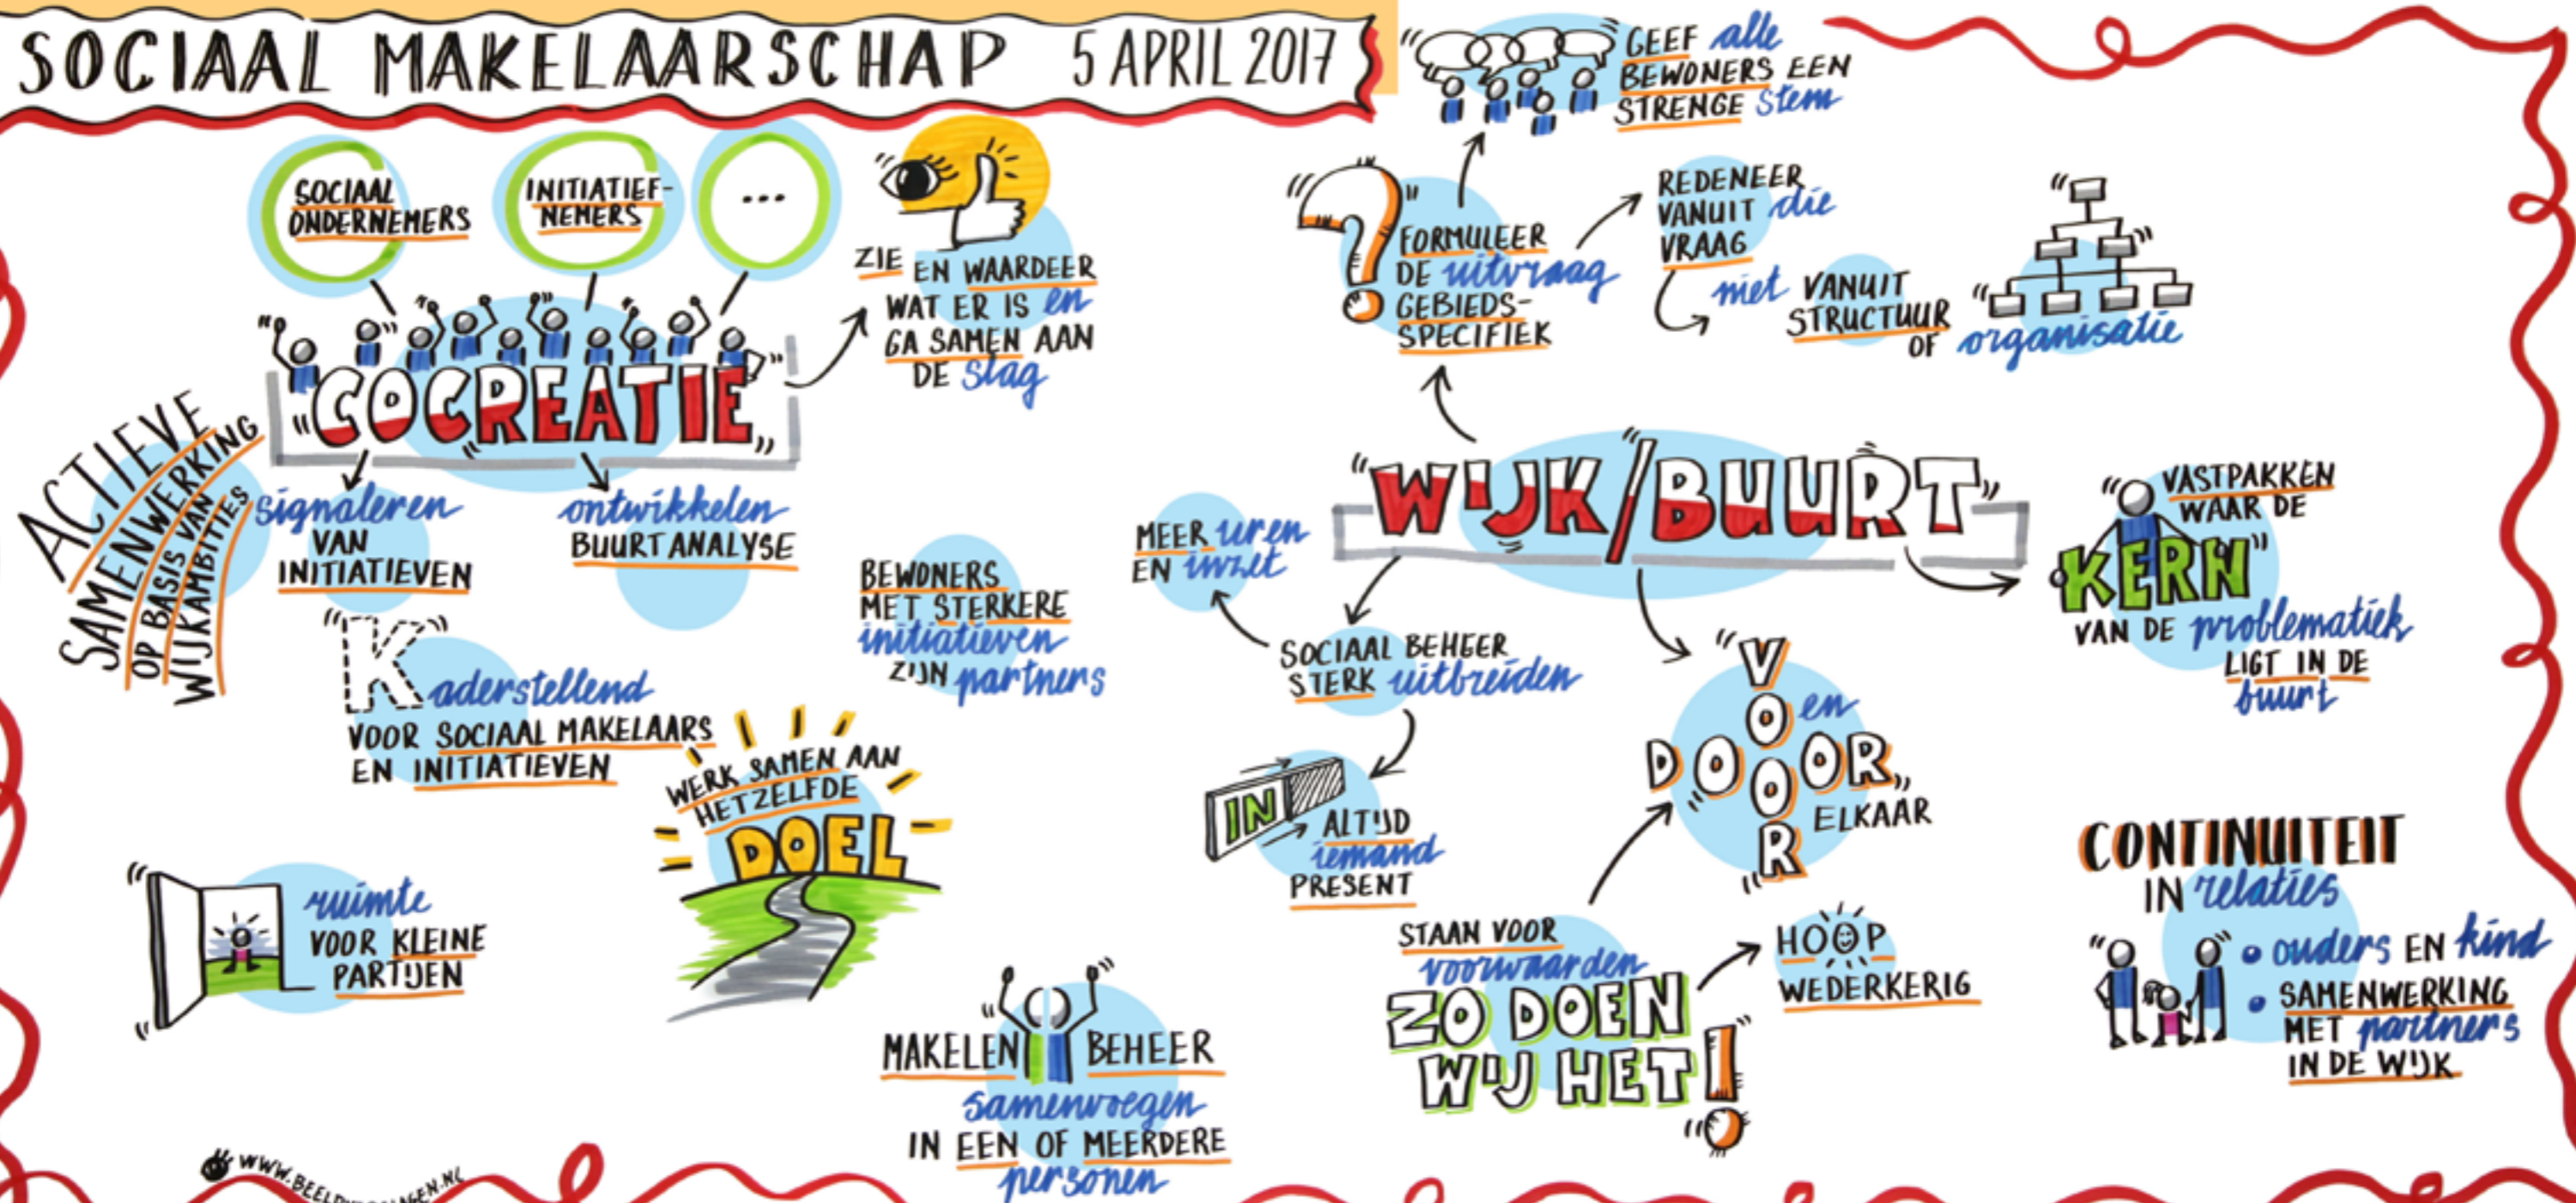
SOCIAAL MAKELAARSCHAP 5 APRIL 2017

SOCIAAL ONDERNEMERS

INITIATIEFNEMERS

...

ZIE EN WAARDEER WAT ER IS en GA SAMEN AAN DE slag

COCREATIE

ACTIEVE SAMENWERKING OP BASIS VAN WIJKAMBITIES

signaleren VAN INITIATIEVEN

ontwikkelen BUURTANALYSE

Kaderstellend VOOR SOCIAAL MAKELAARS EN INITIATIEVEN

BEWONERS MET STERKERE initiatieven ZIJN partners

WERK SAMEN AAN HETZELFDE DOEL

ruimte VOOR KLEINE PARTIJEN

MAKELEN BEHEER samenvoegen IN EEN OF MEERDERE personen

WWW.BEELD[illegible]GEN.NL

GEEF alle BEWONERS EEN STERKE stem

FORMULEER DE uitvraag GEBIEDS-SPECIFIEK

REDENEER VANUIT die VRAAG

niet VANUIT STRUCTUUR OF organisatie

WIJK/BUURT

MEER uren EN inzet

SOCIAAL BEHEER STERK uitbreiden

IN ALTIJD iemand PRESENT

VOOR en DOOR ELKAAR

VASTPAKKEN WAAR DE KERN VAN DE problematiek LIGT IN DE buurt

STAAN VOOR voorwaarden ZO DOEN WIJ HET!

HOOP WEDERKERIG

CONTINUITEIT IN relaties

• ouders EN kind
• SAMENWERKING MET partners IN DE WIJK